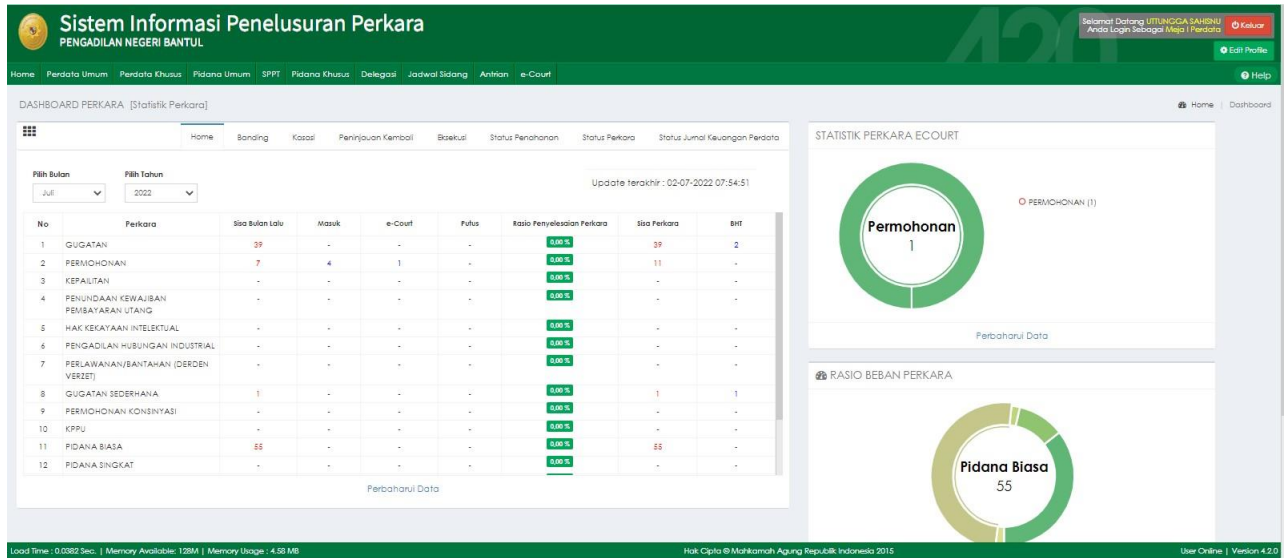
Sistem Informasi Penelusuran Perkara
PENGADILAN NEGERI BANTUL

Selamat Datang UTTUNGGA SAHISNU
Anda Login Sebagai Meja I Perdata
Keluar
Edit Profile

Home | Perdata Umum | Perdata Khusus | Pidana Umum | SPPT | Pidana Khusus | Delegasi | Jadwal Sidang | Antrian | e-Court | Help

DASHBOARD PERKARA [Statistik Perkara]
Home | Dashboard

Home | Banding | Kasasi | Peninjauan Kembali | Eksekusi | Status Penahanan | Status Perkara | Status Jurnal Keuangan Perdata

Pilih Bulan: Juli
Pilih Tahun: 2022

Update terakhir : 02-07-2022 07:54:51

| No | Perkara | Sisa Bulan Lalu | Masuk | e-Court | Putus | Rasio Penyelesaian Perkara | Sisa Perkara | BHT |
|---|---|---|---|---|---|---|---|---|
| 1 | GUGATAN | 39 | - | - | - | 0,00 % | 39 | 2 |
| 2 | PERMOHONAN | 7 | 4 | 1 | - | 0,00 % | 11 | - |
| 3 | KEPAILITAN | - | - | - | - | 0,00 % | - | - |
| 4 | PENUNDAAN KEWAJIBAN PEMBAYARAN UTANG | - | - | - | - | 0,00 % | - | - |
| 5 | HAK KEKAYAAN INTELEKTUAL | - | - | - | - | 0,00 % | - | - |
| 6 | PENGADILAN HUBUNGAN INDUSTRIAL | - | - | - | - | 0,00 % | - | - |
| 7 | PERLAWANAN/BANTAHAN (DERDEN VERZET) | - | - | - | - | 0,00 % | - | - |
| 8 | GUGATAN SEDERHANA | 1 | - | - | - | 0,00 % | 1 | 1 |
| 9 | PERMOHONAN KONSINYASI | - | - | - | - | 0,00 % | - | - |
| 10 | KPPU | - | - | - | - | 0,00 % | - | - |
| 11 | PIDANA BIASA | 55 | - | - | - | 0,00 % | 55 | - |
| 12 | PIDANA SINGKAT | - | - | - | - | 0,00 % | - | - |

Perbaharui Data

STATISTIK PERKARA ECOURT
Permohonan
1
PERMOHONAN (1)
Perbaharui Data

RASIO BEBAN PERKARA
Pidana Biasa
55

Load Time : 0.0382 Sec. | Memory Available: 128M | Memory Usage : 4.58 MB
Hak Cipta © Mahkamah Agung Republik Indonesia 2015
User Online | Version 4.2.0